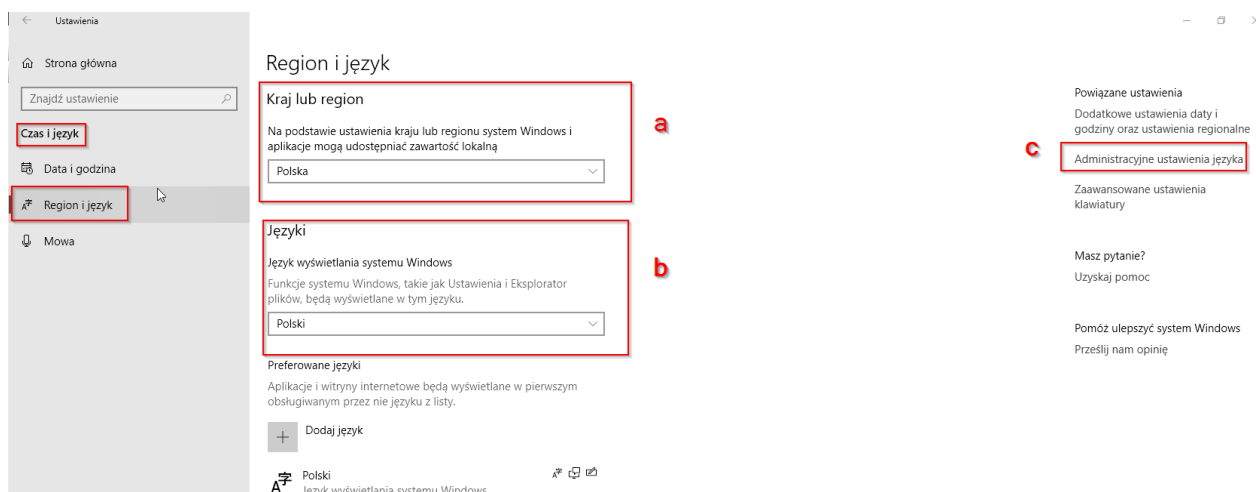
Ustawienia

Strona główna

Znajdź ustawienie

Czas i język

Data i godzina

Region i język

Mowa

Region i język

Kraj lub region

Na podstawie ustawienia kraju lub regionu system Windows i aplikacje mogą udostępniać zawartość lokalną

Polska

a

Języki

Język wyświetlania systemu Windows

Funkcje systemu Windows, takie jak Ustawienia i Eksplorator plików, będą wyświetlane w tym języku.

Polski

b

Preferowane języki

Aplikacje i witryny internetowe będą wyświetlane w pierwszym obsługiwanym przez nie języku z listy.

Dodaj język

Polski
Język wyświetlania systemu Windows

Powiązane ustawienia

Dodatkowe ustawienia daty i godziny oraz ustawienia regionalne

c

Administracyjne ustawienia języka

Zaawansowane ustawienia klawiatury

Masz pytanie?

Uzyskaj pomoc

Pomóż ulepszyć system Windows

Prześlij nam opinię